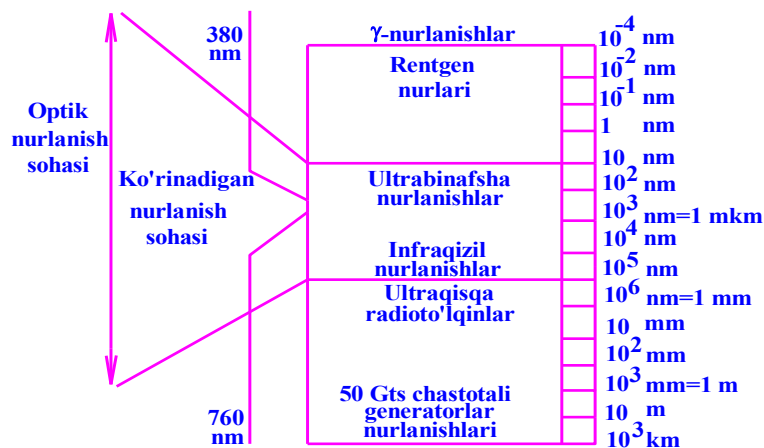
380 nm

Optik nurlanish sohasi

Ko'rinadigan nurlanish sohasi

760 nm

γ-nurlanishlar

Rentgen nurlari

Ultrabinafsha nurlanishlar

Infraqizil nurlanishlar

Ultraqisqa radioto'lqinlar

50 Gts chastotali generatorlar nurlanishlari

$10^{-4}$ nm
$10^{-2}$ nm
$10^{-1}$ nm
1 nm
10 nm
$10^{2}$ nm
$10^{3}$ nm=1 mkm
$10^{4}$ nm
$10^{5}$ nm
$10^{6}$ nm=1 mm
10 mm
$10^{2}$ mm
$10^{3}$ mm=1 m
10 m
$10^{3}$ km